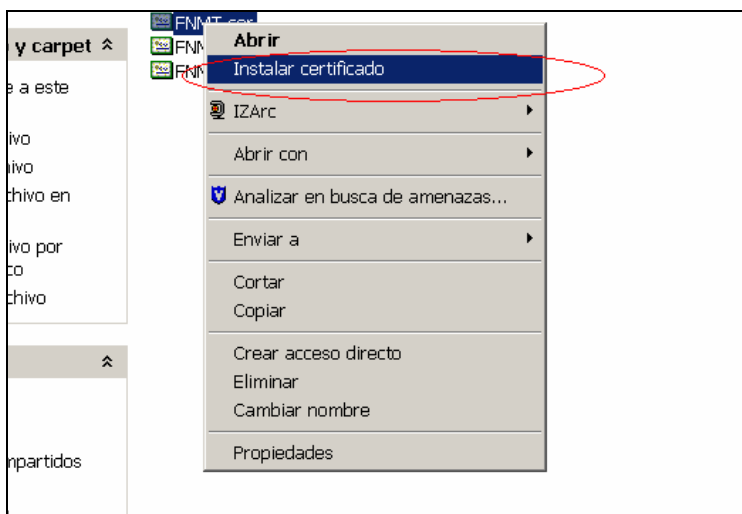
y carpet
e a este
ivo
hivo
chivo en
ivo por
to
chivo
npartidos
FNMT.cer
FNM
FNM
Abrir
Instalar certificado
IZArc
Abrir con
Analizar en busca de amenazas...
Enviar a
Cortar
Copiar
Crear acceso directo
Eliminar
Cambiar nombre
Propiedades